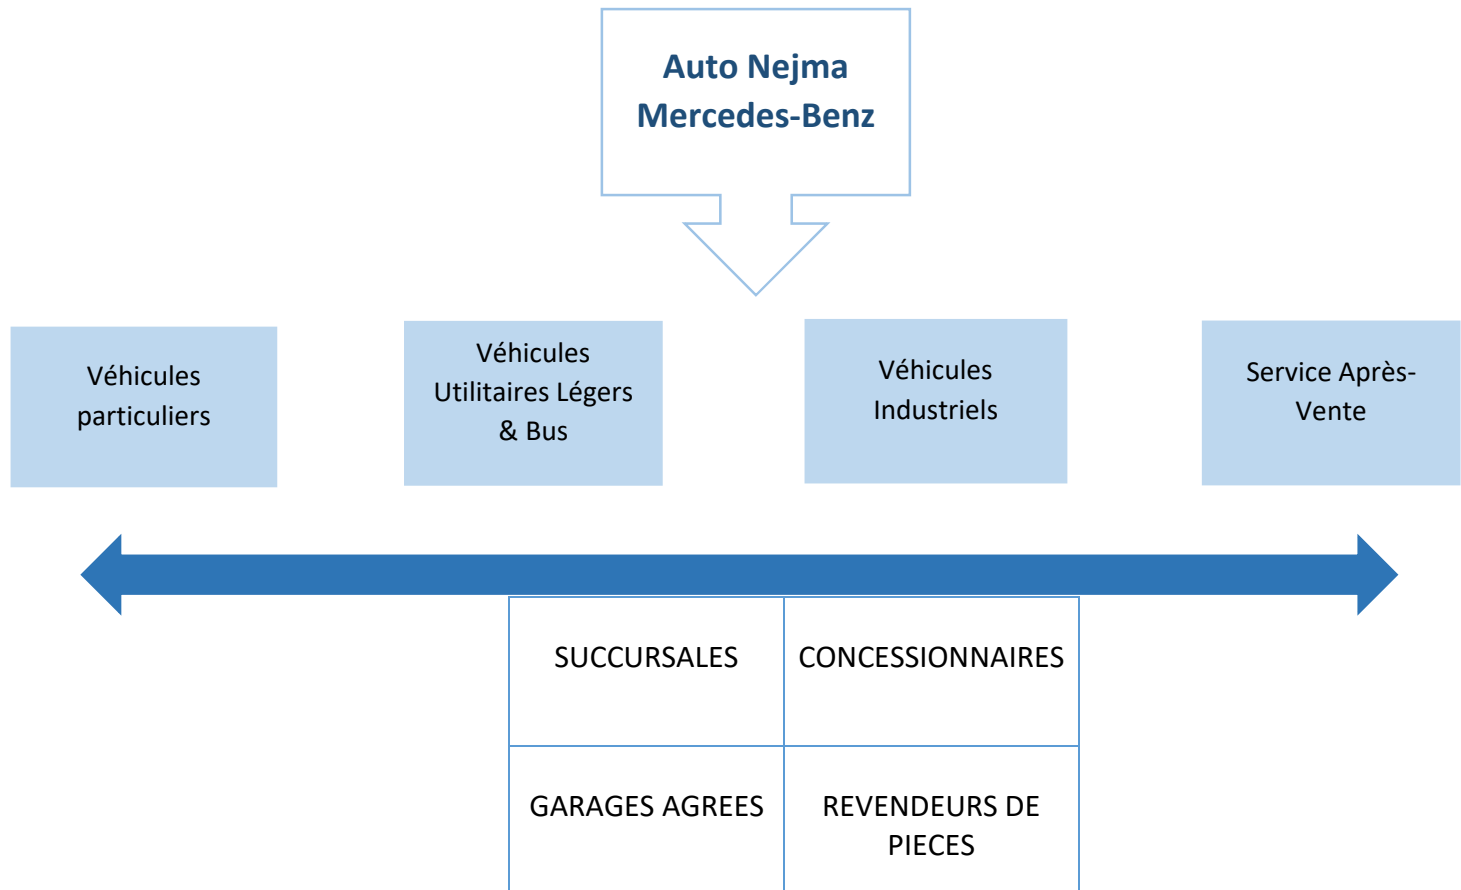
Auto Nejma
Mercedes-Benz

Véhicules particuliers

Véhicules Utilitaires Légers & Bus

Véhicules Industriels

Service Après-Vente

| SUCCURSALES | CONCESSIONNAIRES |
|---|---|
| GARAGES AGREES | REVENDEURS DE PIECES |